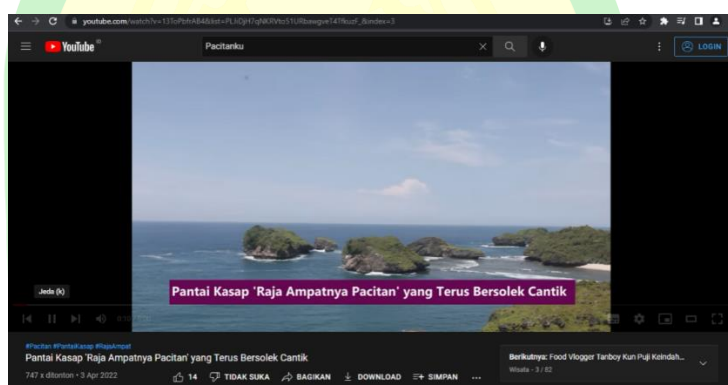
youtube.com/watch?v=13SoPbfrAB4&list=PLhDjH7qNKRVtcS1URbawgve74f9uzF_8&index=3

YouTube

Pacitanku

LOGIN

Pantai Kasap 'Raja Ampatnya Pacitan' yang Terus Bersolek Cantik

Jeda (k)

#Pacitan #PantaiKasap #RajaAmpat

Pantai Kasap 'Raja Ampatnya Pacitan' yang Terus Bersolek Cantik

747 x ditonton • 3 Apr 2022

14 TIDAK SUKA BAGIKAN DOWNLOAD SIMPAN ...

Berikutnya: Food Vlogger Tanboy Kun Puji Keindah...

Wisata - 3 / 82